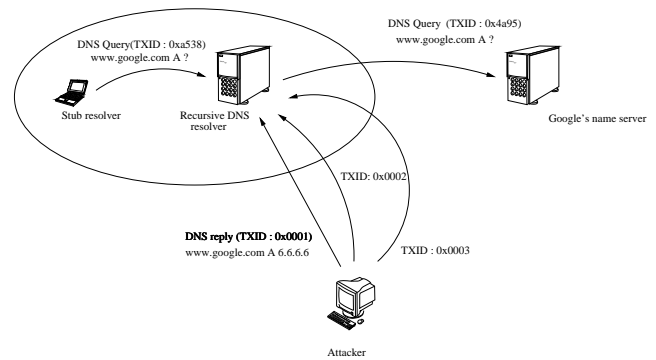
DNS Query(TXID : 0xa538)
www.google.com A ?

DNS Query (TXID : 0x4a95)
www.google.com A ?

Stub resolver

Recursive DNS resolver

Google's name server

TXID: 0x0002

DNS reply (TXID : 0x0001)
www.google.com A 6.6.6.6

TXID : 0x0003

Attacker